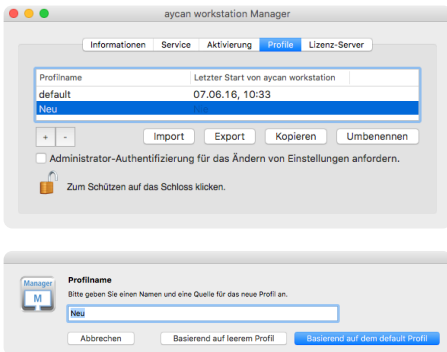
aycan workstation Manager

Informationen | Service | Aktivierung | Profile | Lizenz-Server

| Profilname | Letzter Start von aycan workstation |
|---|---|
| default | 07.06.16, 10:33 |
| Neu | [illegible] |

+ -

Import | Export | Kopieren | Umbenennen

Administrator-Authentifizierung für das Ändern von Einstellungen anfordern.

Zum Schützen auf das Schloss klicken.

Manager
M

Profilname

Bitte geben Sie einen Namen und eine Quelle für das neue Profil an.

Neu

Abbrechen | Basierend auf leerem Profil | Basierend auf dem default Profil